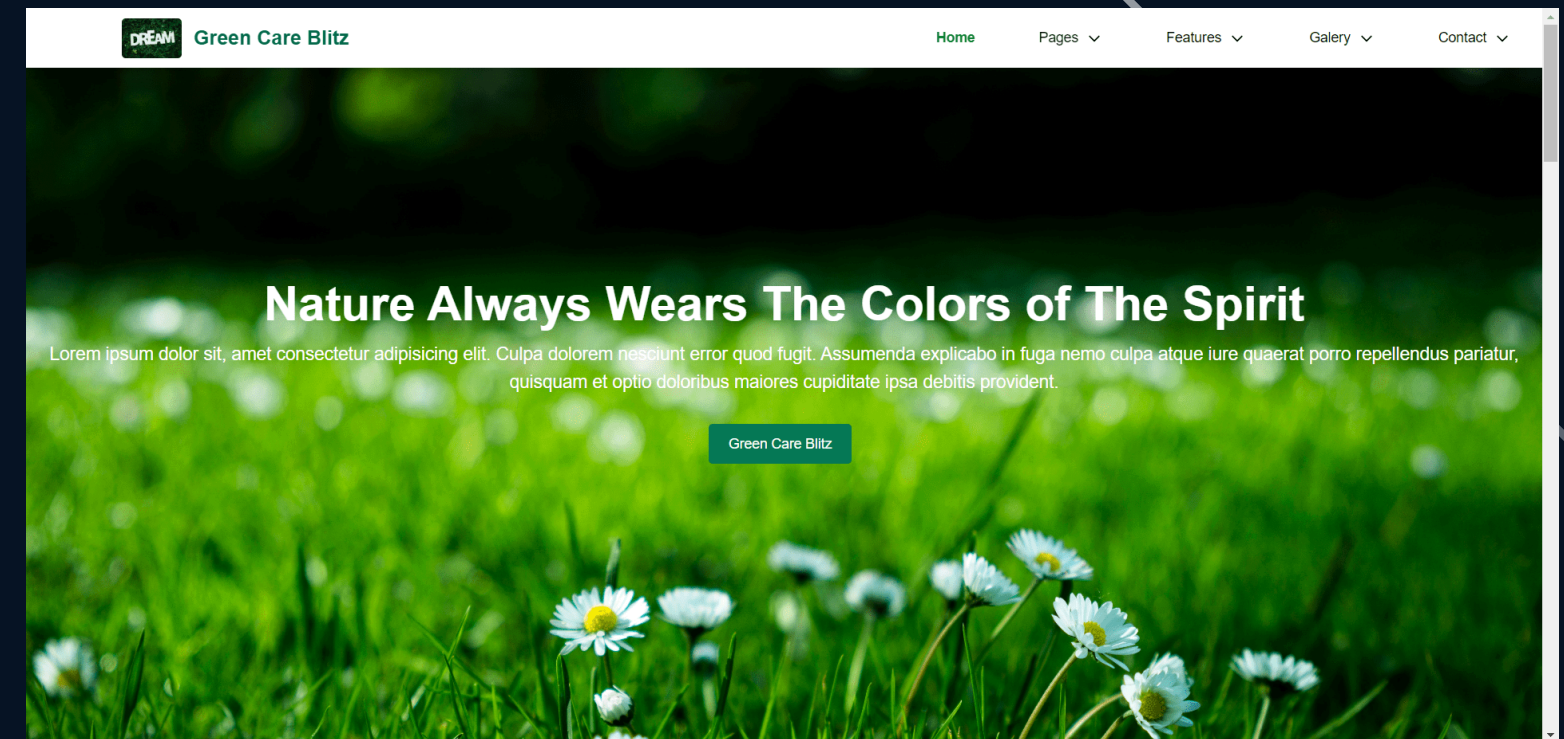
DREAM Green Care Blitz

Home Pages Features Galery Contact

Nature Always Wears The Colors of The Spirit

Lorem ipsum dolor sit, amet consectetur adipisicing elit. Culpa dolorem nesciunt error quod fugit. Assumenda explicabo in fuga nemo culpa atque iure quaerat porro repellendus pariatur, quisquam et optio doloribus maiores cupiditate ipsa debitis provident.

Green Care Blitz